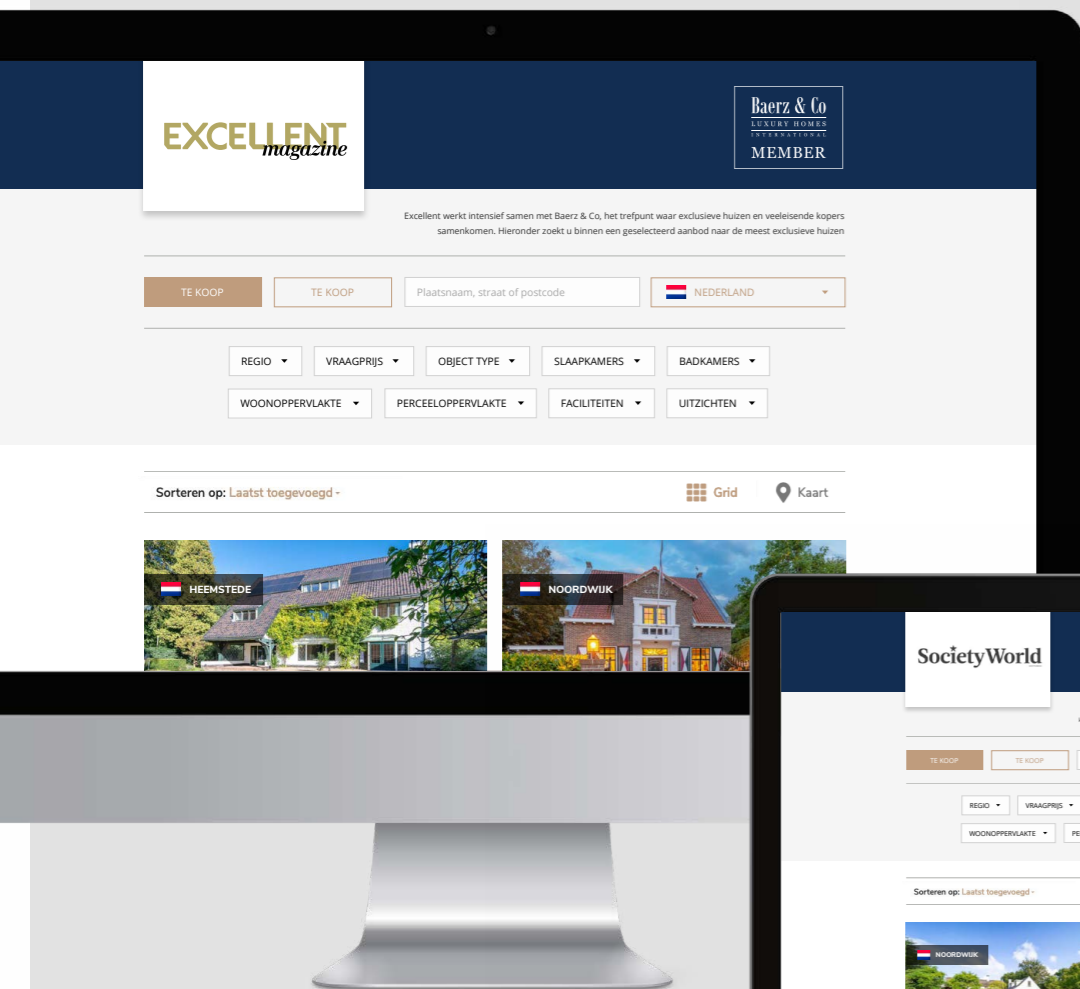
EXCELLENT magazine

Baerz & Co
LUXURY HOMES
INTERNATIONAL
MEMBER

Excellent werkt intensief samen met Baerz & Co, het trefpunt waar exclusieve huizen en veeleisende kopers samenkomen. Hieronder zoekt u binnen een geselecteerd aanbod naar de meest exclusieve huizen

TE KOOP
TE KOOP
Plaatsnaam, straat of postcode
NEDERLAND

REGIO
VRAAGPRIJS
OBJECT TYPE
SLAAPKAMERS
BADKAMERS
WOONOPPERVLAKTE
PERCEELOPPERVLAKTE
FACILITEITEN
UITZICHTEN

Sorteren op: Laatst toegevoegd
Grid
Kaart

HEEMSTEDE
NOORDWIJK

SocietyWorld

TE KOOP
TE KOOP
REGIO
VRAAGPRIJS
WOONOPPERVLAKTE
PE

Sorteren op: Laatst toegevoegd

NOORDWIJK